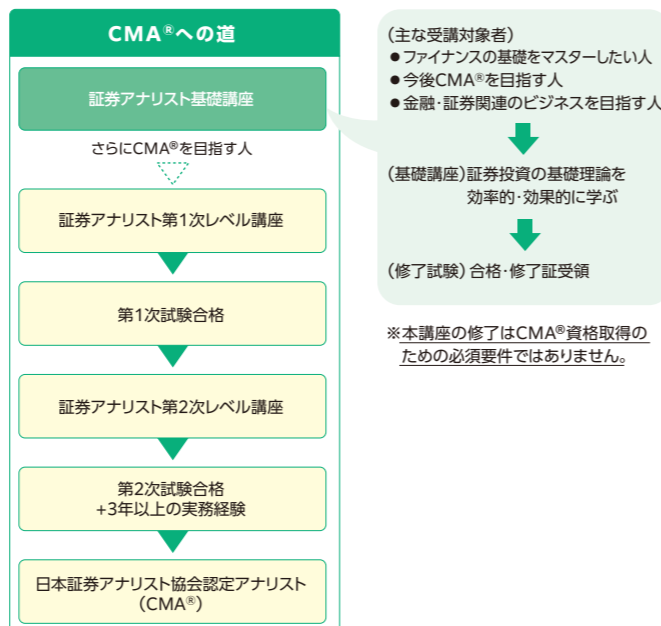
CMA®への道

証券アナリスト基礎講座

さらにCMA®を目指す人

証券アナリスト第1次レベル講座

第1次試験合格

証券アナリスト第2次レベル講座

第2次試験合格
+3年以上の実務経験

日本証券アナリスト協会認定アナリスト
（CMA®）

（主な受講対象者）
●ファイナンスの基礎をマスターしたい人
●今後CMA®を目指す人
●金融・証券関連のビジネスを目指す人

（基礎講座）証券投資の基礎理論を効率的・効果的に学ぶ

（修了試験）合格・修了証受領

※本講座の修了はCMA®資格取得のための必須要件ではありません。